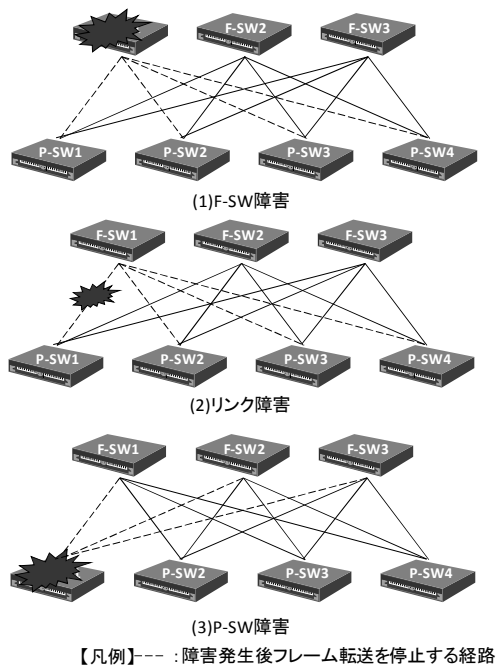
F-SW2
F-SW3
P-SW1
P-SW2
P-SW3
P-SW4
(1)F-SW障害

F-SW1
F-SW2
F-SW3
P-SW1
P-SW2
P-SW3
P-SW4
(2)リンク障害

F-SW1
F-SW2
F-SW3
P-SW2
P-SW3
P-SW4
(3)P-SW障害

【凡例】--- :障害発生後フレーム転送を停止する経路